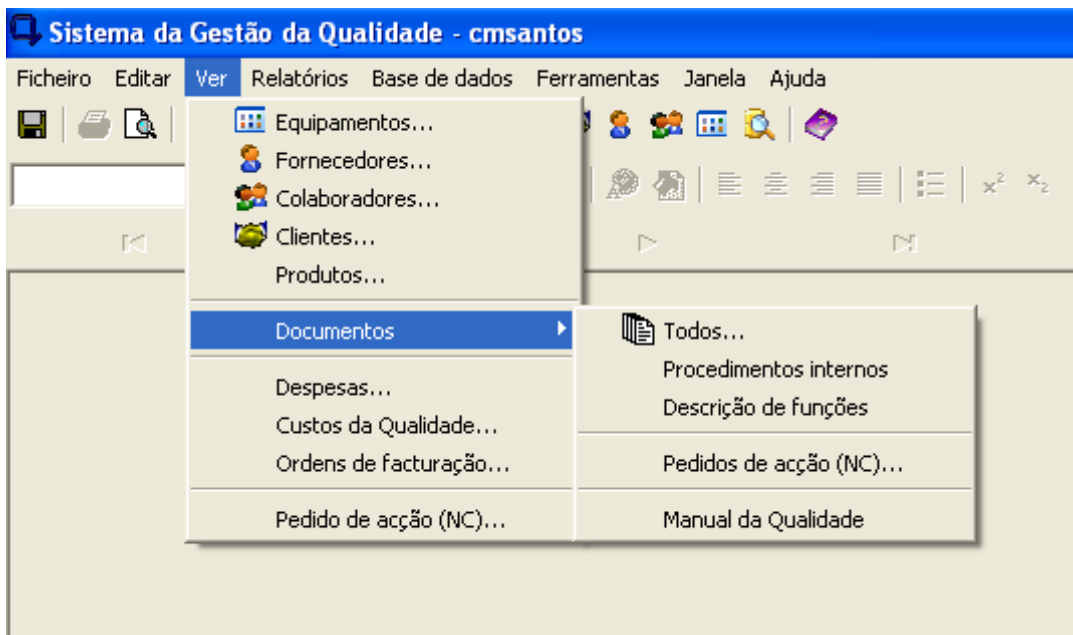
Sistema da Gestão da Qualidade - cmsantos

Ficheiro Editar Ver Relatórios Base de dados Ferramentas Janela Ajuda

Equipamentos...
Fornecedores...
Colaboradores...
Clientes...
Produtos...

Documentos

Despesas...
Custos da Qualidade...
Ordens de facturação...

Pedido de acção (NC)...

Todos...
Procedimentos internos
Descrição de funções

Pedidos de acção (NC)...

Manual da Qualidade

$x^2$ $x_2$